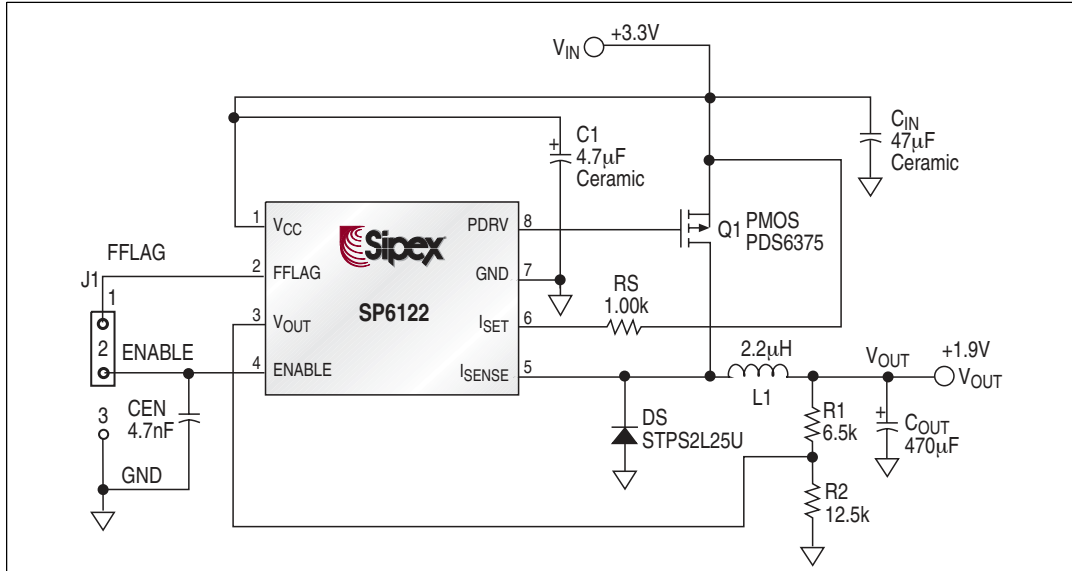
$V_{IN}$ +3.3V

$C_{IN}$
47μF
Ceramic

C1
4.7μF
Ceramic

1 $V_{CC}$
Sipex
PDRV 8
Q1 PMOS
PDS6375

FFLAG
2 FFLAG
GND 7

J1
1
2
ENABLE
3

3 $V_{OUT}$
SP6122
$I_{SET}$ 6
RS
1.00k

4 ENABLE
$I_{SENSE}$ 5

2.2μH
L1
$V_{OUT}$
+1.9V
$V_{OUT}$

CEN
4.7nF

DS
STPS2L25U

R1
6.5k

$C_{OUT}$
470μF

GND

R2
12.5k